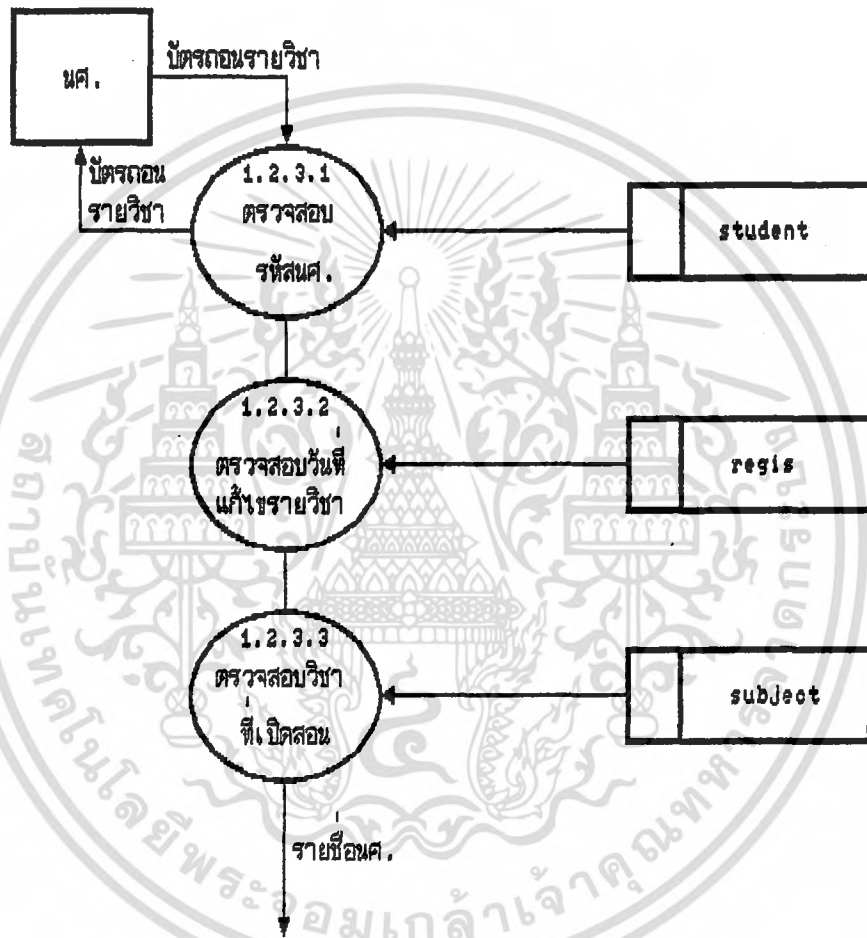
นศ.

บัตรถอนรายวิชา

บัตรถอน รายวิชา

1.2.3.1 ตรวจสอบ รหัสนศ.

student

1.2.3.2 ตรวจสอบวันที่ แก้ไขรายวิชา

regis

1.2.3.3 ตรวจสอบวิชา ที่เปิดสอน

subject

รายชื่อนศ.

สถาบันเทคโนโลยีพระจอมเกล้าเจ้าคุณทหาร